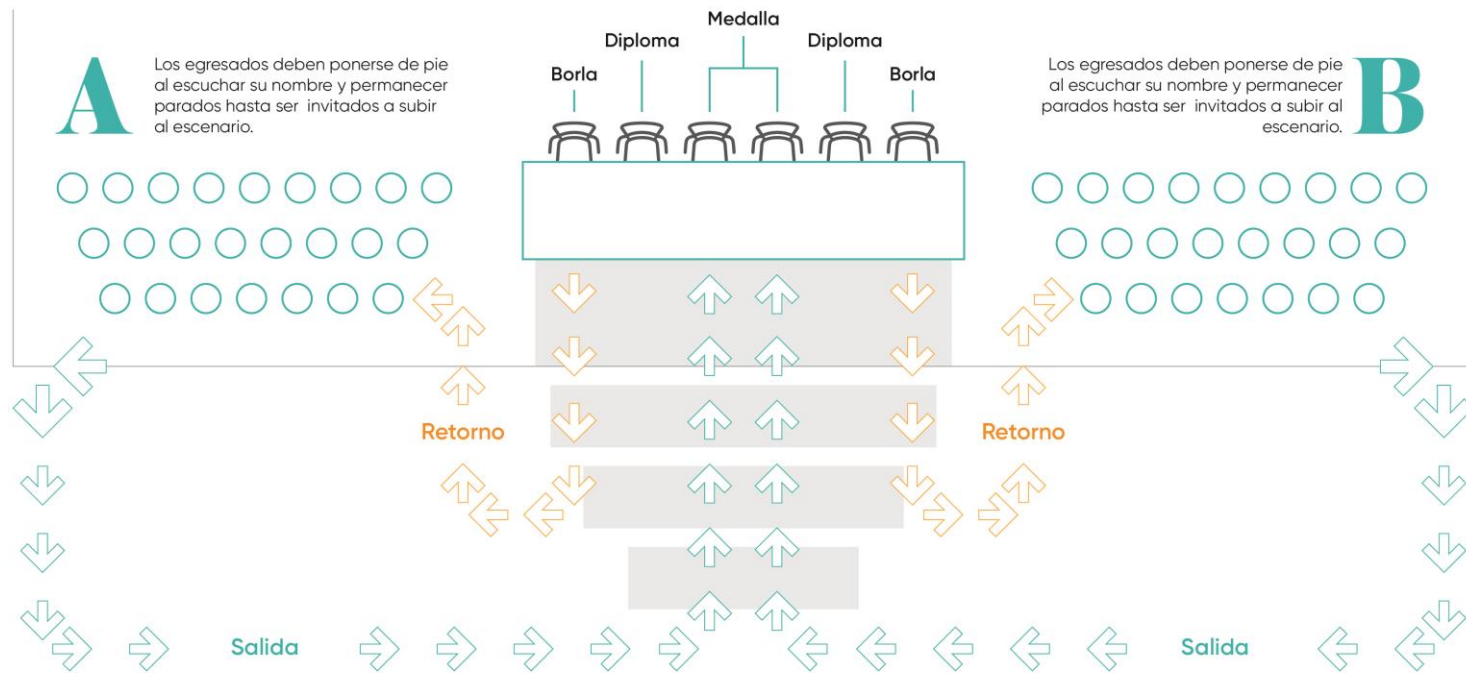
A

Los egresados deben ponerse de pie al escuchar su nombre y permanecer parados hasta ser invitados a subir al escenario.

Medalla

Diploma

Diploma

Borla

Borla

B

Los egresados deben ponerse de pie al escuchar su nombre y permanecer parados hasta ser invitados a subir al escenario.

Retorno

Retorno

Salida

Salida